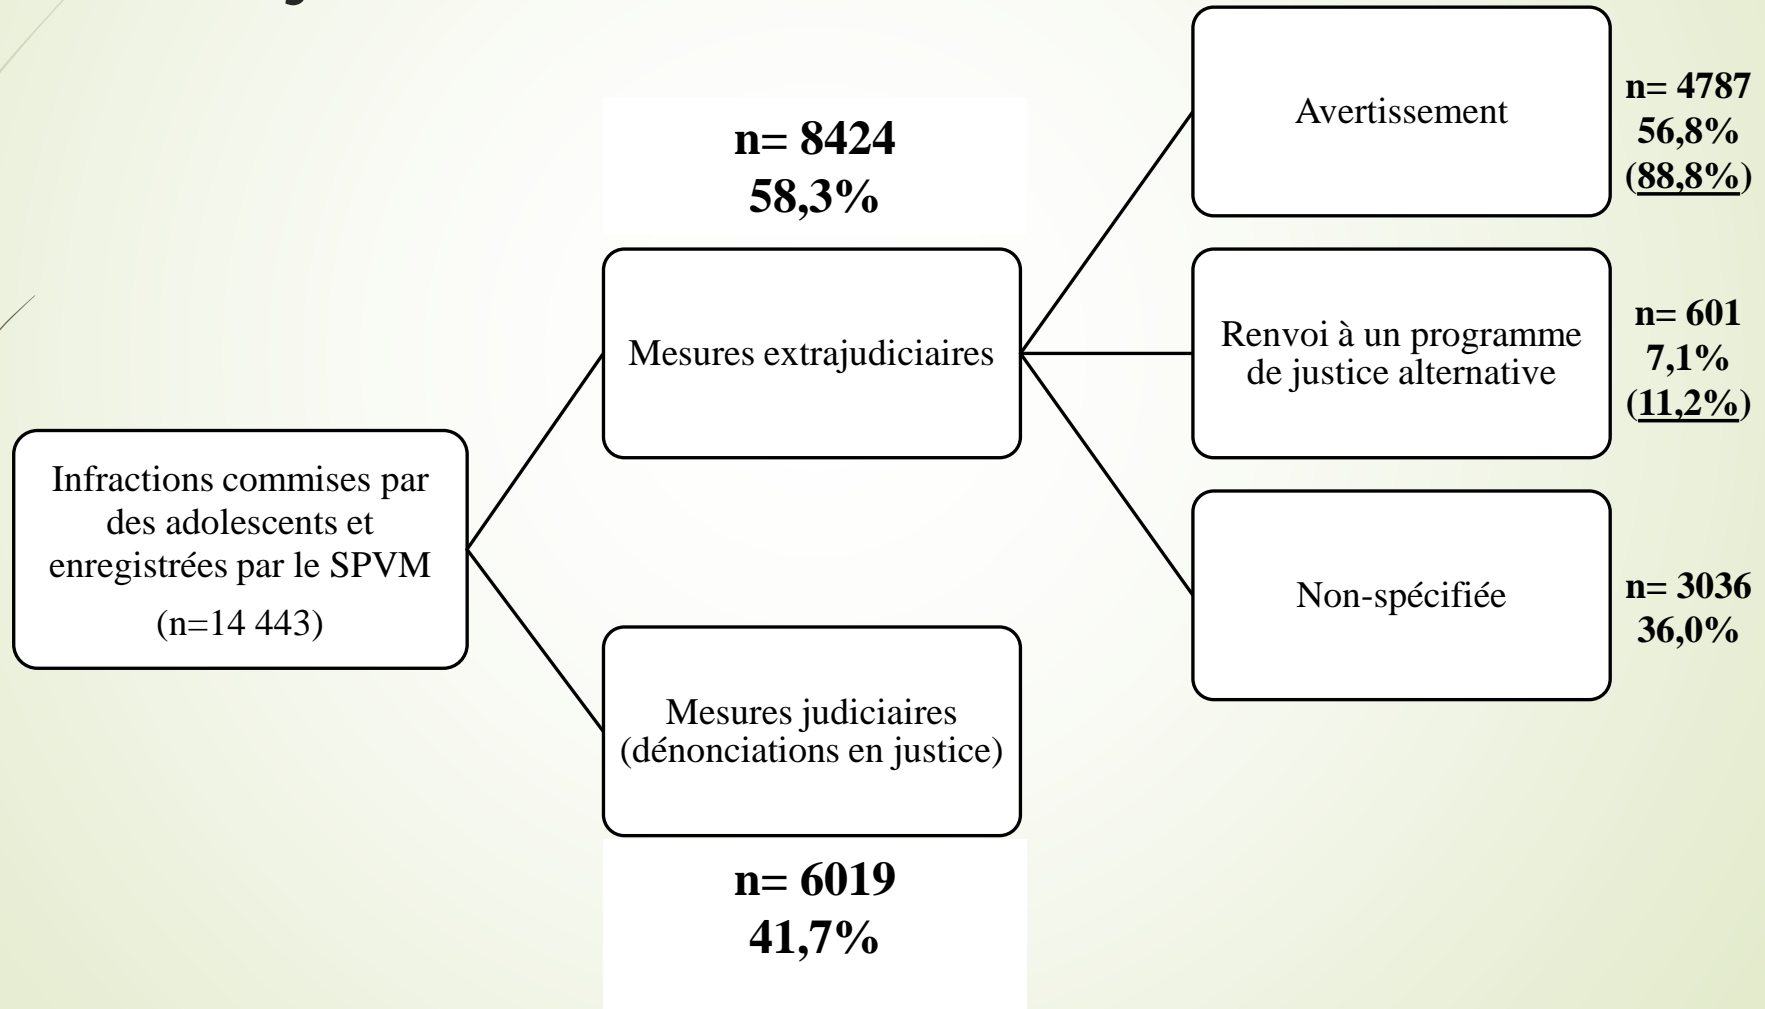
Infractions commises par des adolescents et enregistrées par le SPVM

(n=14 443)

n= 8424
58,3%

Mesures extrajudiciaires

Mesures judiciaires (dénonciations en justice)

n= 6019
41,7%

Avertissement

n= 4787
56,8%
(88,8%)

Renvoi à un programme de justice alternative

n= 601
7,1%
(11,2%)

Non-spécifiée

n= 3036
36,0%